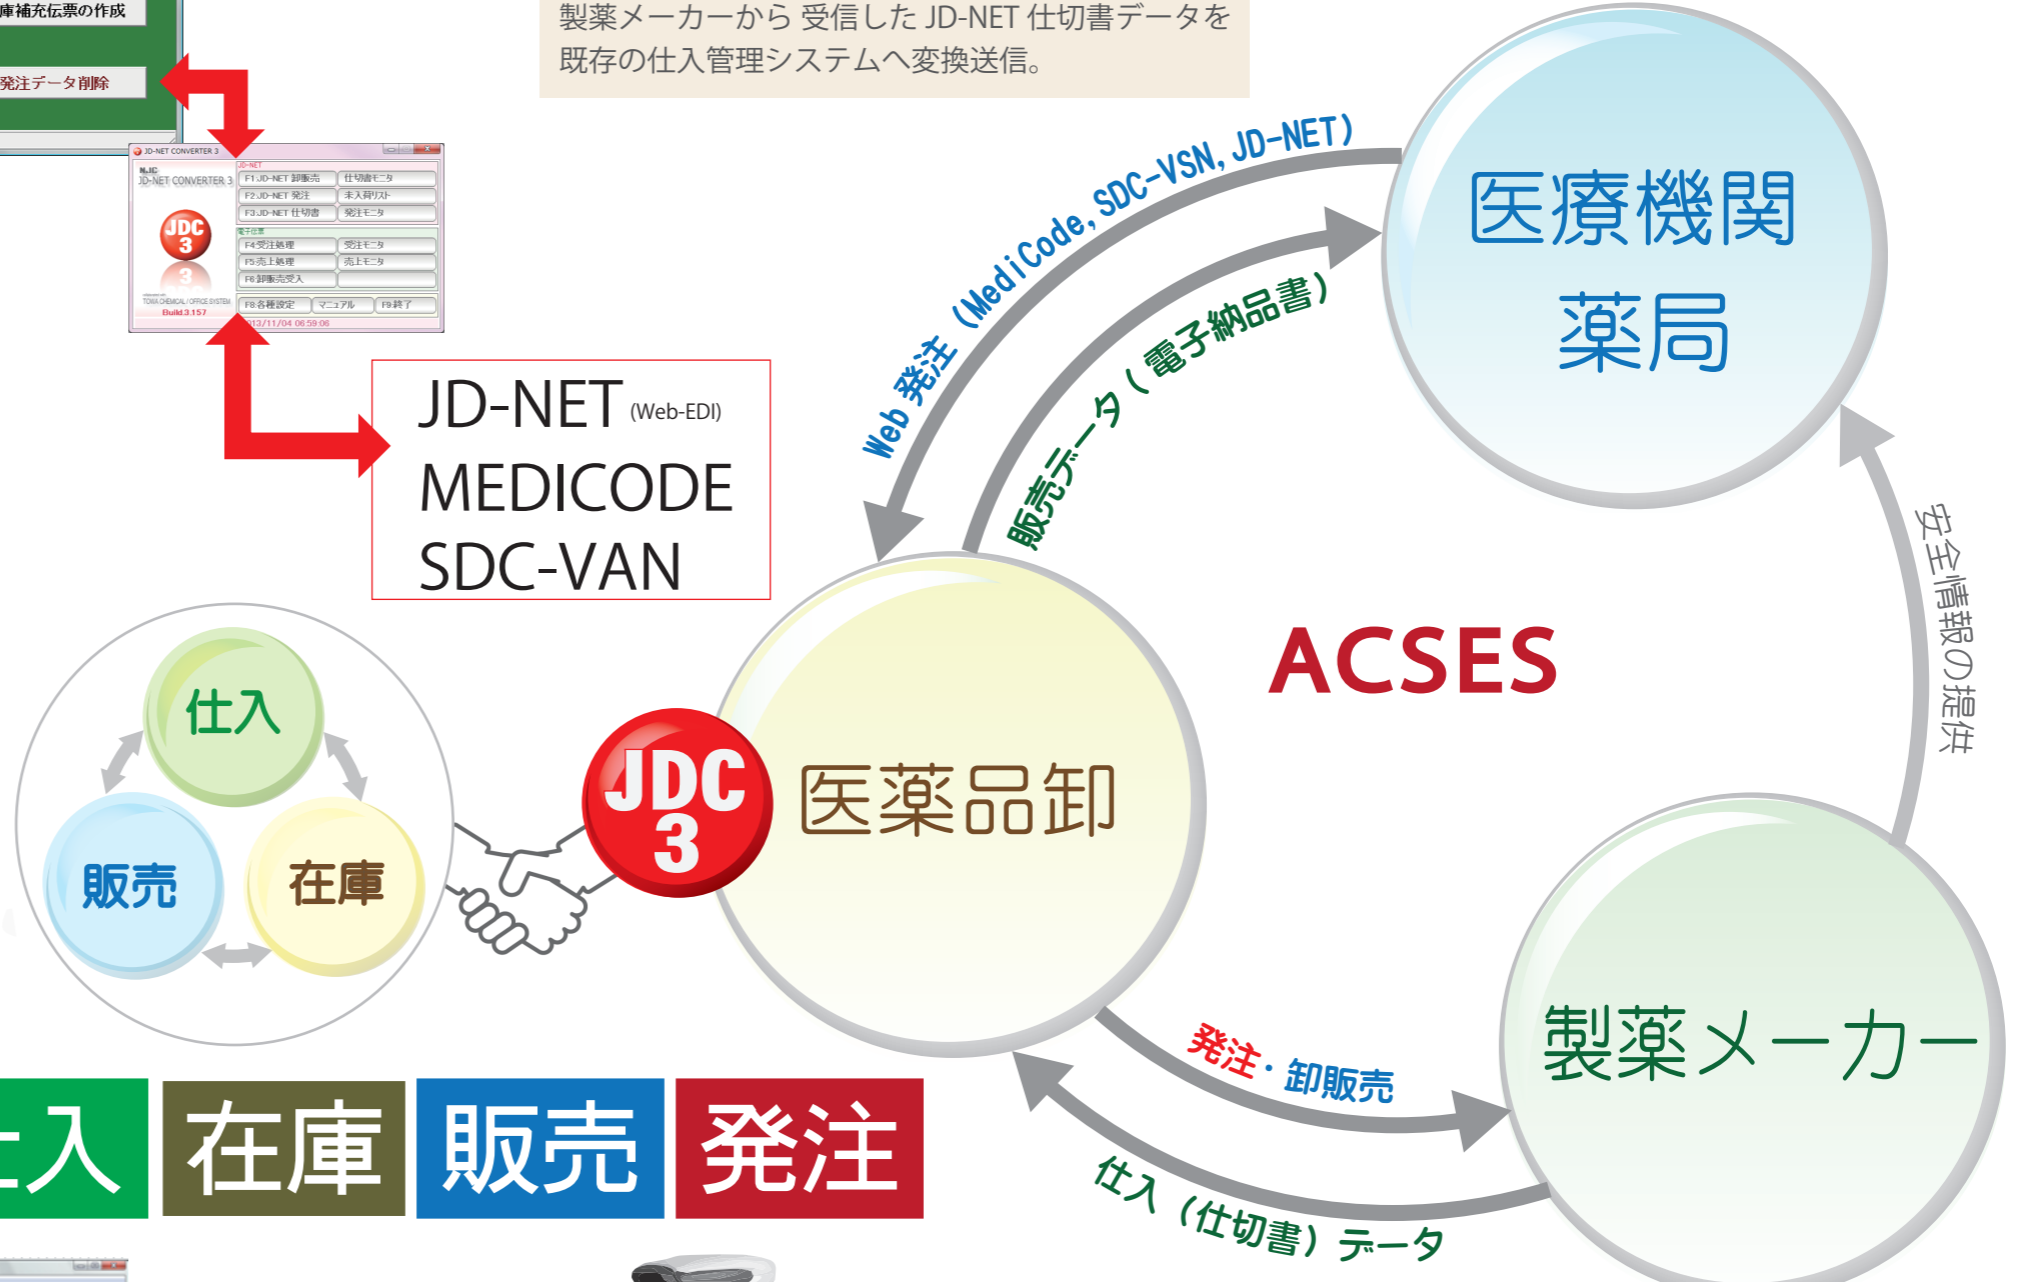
庫補充伝票の作成

発注データ削除

製薬メーカーから 受信した JD-NET 仕切書データを既存の仕入管理システムへ変換送信。

JD-NET CONVERTER 3

JD-NET CONVERTER 3

F1 JD-NET 卸販売 仕切書モニタ
F2 JD-NET 発注 未入荷リスト
F3 JD-NET 仕切書 発注モニタ
F4 受注処理 受注モニタ
F5 売上処理 売上モニタ
F6 卸販売受入
F8 各種設定 マニュアル F9 終了

JDC 3

Build 3.157

13/11/04 06:59:06

JD-NET (Web-EDI)
MEDICODE
SDC-VAN

Web 発注 (MediCode, SDC-VSN, JD-NET)

販売データ（電子納品書）

医療機関
薬局

ACSES

安全情報の提供

仕入

販売

在庫

JDC 3

医薬品卸

発注・卸販売

仕入（仕切書）データ

製薬メーカー

入 在庫 販売 発注